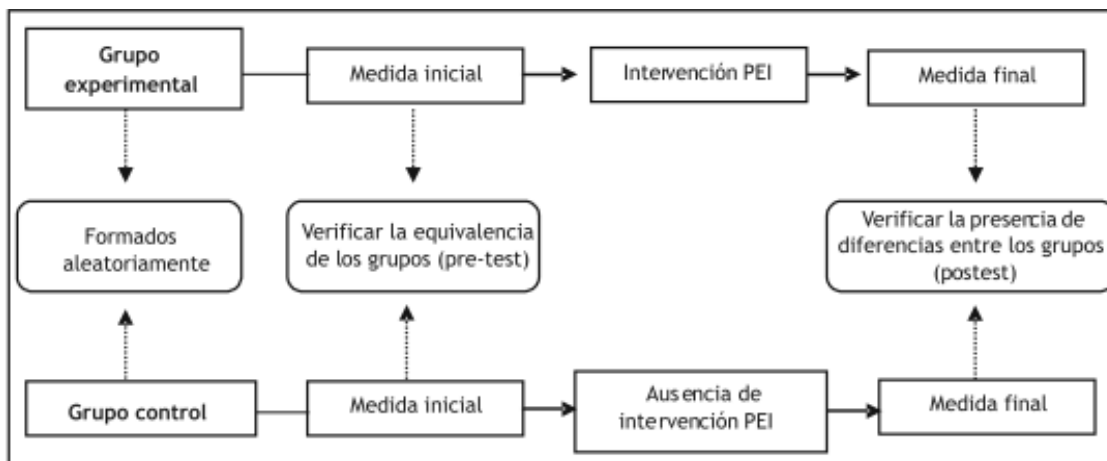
Grupo experimental

Medida inicial

Intervención PEI

Medida final

Formados aleatoriamente

Verificar la equivalencia de los grupos (pre-test)

Verificar la presencia de diferencias entre los grupos (postest)

Grupo control

Medida inicial

Ausencia de intervención PEI

Medida final